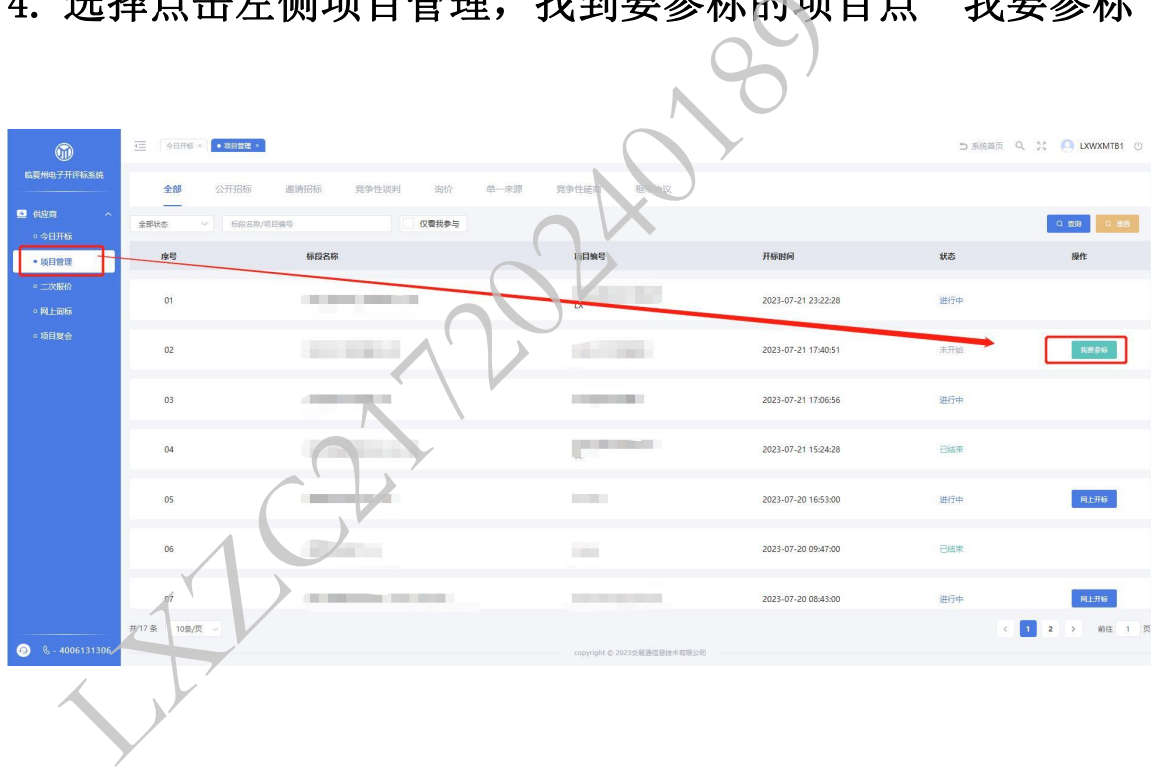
4. 选择点击左侧项目管理，找到要参标的项目点"我要参标"

临夏州电子开评标系统

供应商
今日开标
项目管理
二次报价
网上询标
项目复会

今日开标 × 项目管理 ×

系统首页 LXWXMTB1

全部 公开招标 邀请招标 竞争性谈判 询价 单一来源 竞争性磋商 框架协议

全部状态 标段名称/项目编号 仅看我参与 查询 重置

| 序号 | 标段名称 | 项目编号 | 开标时间 | 状态 | 操作 |
|---|---|---|---|---|---|
| 01 | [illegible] | LX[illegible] | 2023-07-21 23:22:28 | 进行中 | |
| 02 | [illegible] | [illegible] | 2023-07-21 17:40:51 | 未开始 | 我要参标 |
| 03 | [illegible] | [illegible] | 2023-07-21 17:06:56 | 进行中 | |
| 04 | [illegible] | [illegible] | 2023-07-21 15:24:28 | 已结束 | |
| 05 | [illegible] | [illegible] | 2023-07-20 16:53:00 | 进行中 | 网上开标 |
| 06 | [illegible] | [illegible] | 2023-07-20 09:47:00 | 已结束 | |
| 07 | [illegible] | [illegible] | 2023-07-20 08:43:00 | 进行中 | 网上开标 |

共17条 10条/页 < 1 2 > 前往 1 页

copyright © 2023交易通信息技术有限公司

- 4006131306

LXZC2172024018)